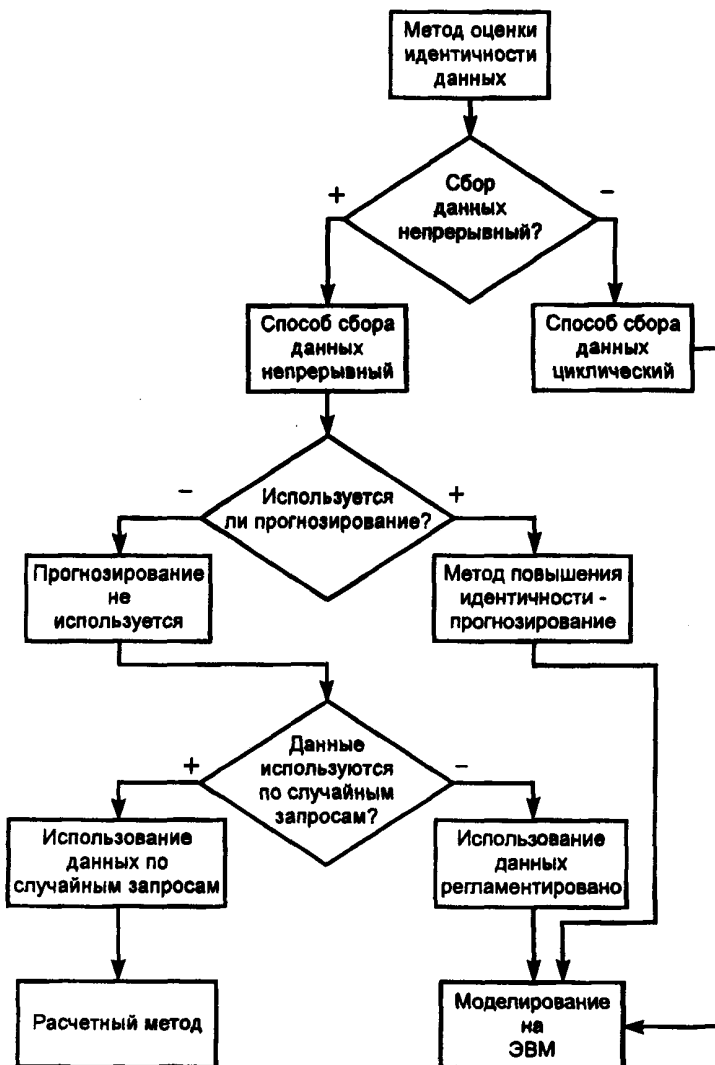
Метод оценки идентичности данных

+

Сбор данных непрерывный?

–

Способ сбора данных непрерывный

Способ сбора данных циклический

–

Используется ли прогнозирование?

+

Прогнозирование не используется

Метод повышения идентичности - прогнозирование

+

Данные используются по случайным запросам?

–

Использование данных по случайным запросам

Использование данных регламентировано

Расчетный метод

Моделирование на ЭВМ